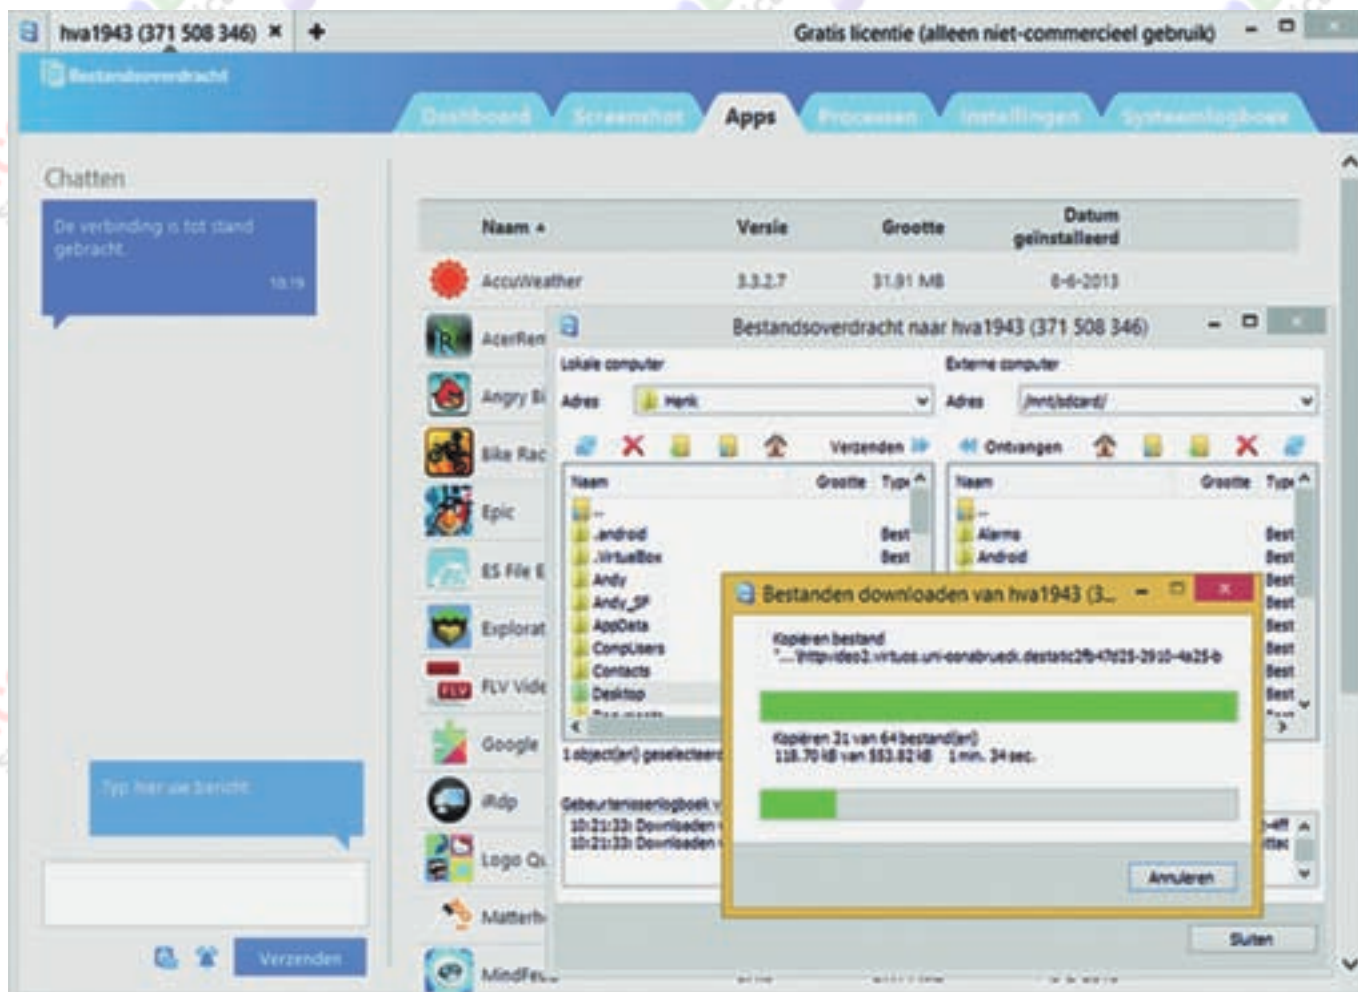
hva1943 (371 508 346) ✕ +

Gratis licentie (alleen niet-commercieel gebruik)

Bestandsoverdracht

Dashboard Screenshot Apps Processen Instellingen Systeemlogboek

Chatten

De verbinding is tot stand gebracht.

10:19

| Naam ▲ | Versie | Grootte | Datum geïnstalleerd |
|---|---|---|---|
| AccuWeather | 3.3.2.7 | 31.81 MB | 8-6-2013 |
| AcerRen | | | |
| Angry Bi | | | |
| Bike Rac | | | |
| Epic | | | |
| ES File E | | | |
| Explorat | | | |
| FLV Vide | | | |
| Google | | | |
| iRdp | | | |
| Logo Qu | | | |
| Matterh | | | |
| MindFe | | | |

Bestandsoverdracht naar hva1943 (371 508 346)

Lokale computer

Adres Herk

Verzenden

Naam Grootte Type

..
.android Best
.VirtualBox Best
Andy
Andy_SP
AppData
CompUsers
Contacts
Desktop

1 object(en) geselecteerd

Gebeurtenisseniogboek

10:21:33 Downloaden
10:21:33 Downloaden

Externe computer

Adres /mnt/sdcard/

Ontvangen

Naam Grootte Type

..
Alarms Best
Android Best

Bestanden downloaden van hva1943 (3...

Kopiëren bestand
"...\http\video2.virtuos.uni-osnabrueck.de\static2fb47d25-2910-4a25-b

Kopiëren 31 van 64 bestand(en)
118.70 kB van 353.82 kB 1 min. 34 sec.

Annuleren

Sluiten

Typ hier uw bericht

Verzenden